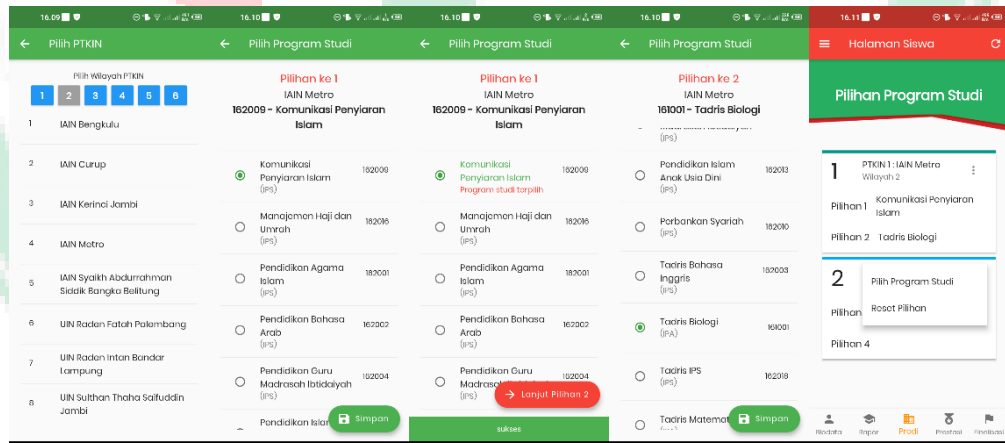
16.09

← Pilih PTKIN

Pilih Wilayah PTKIN

1 2 3 4 5 6

1 IAIN Bengkulu

2 IAIN Curup

3 IAIN Kerinci Jambi

4 IAIN Metro

5 IAIN Syaikh Abdurrahman Siddik Bangka Belitung

6 UIN Raden Fatah Palembang

7 UIN Raden Intan Bandar Lampung

8 UIN Sulthan Thaha Saifuddin Jambi

16.10

← Pilih Program Studi

Pilihan ke 1
IAIN Metro
162009 - Komunikasi Penyiaran Islam

Komunikasi Penyiaran Islam (IPS) 162009

Manajemen Haji dan Umroh (IPS) 162016

Pendidikan Agama Islam (IPS) 162001

Pendidikan Bahasa Arab (IPS) 162002

Pendidikan Guru Madrasah Ibtidaiyah (IPS) 162004

Pendidikan Islam

Simpan

16.10

← Pilih Program Studi

Pilihan ke 1
IAIN Metro
162009 - Komunikasi Penyiaran Islam

Komunikasi Penyiaran Islam 162009
Program studi terpilih

Manajemen Haji dan Umroh (IPS) 162016

Pendidikan Agama Islam (IPS) 162001

Pendidikan Bahasa Arab (IPS) 162002

Pendidikan Guru Madrasah 162004

Lanjut Pilihan 2

sukses

16.10

← Pilih Program Studi

Pilihan ke 2
IAIN Metro
161001 - Tadris Biologi

(IPS)

Pendidikan Islam Anak Usia Dini (IPS) 162013

Perbankan Syariah (IPS) 162010

Tadris Bahasa Inggris (IPS) 162003

Tadris Biologi (IPA) 161001

Tadris IPS 162018

Tadris Matemat

Simpan

16.11

Halaman Siswa

Pilihan Program Studi

1 PTKIN 1 : IAIN Metro
Wilayah 2

Pilihan 1 Komunikasi Penyiaran Islam

Pilihan 2 Tadris Biologi

2

Pilih Program Studi

Reset Pilihan

Pilihan

Pilihan 4

Biodata Rapor Prodi Prestasi Penilaian